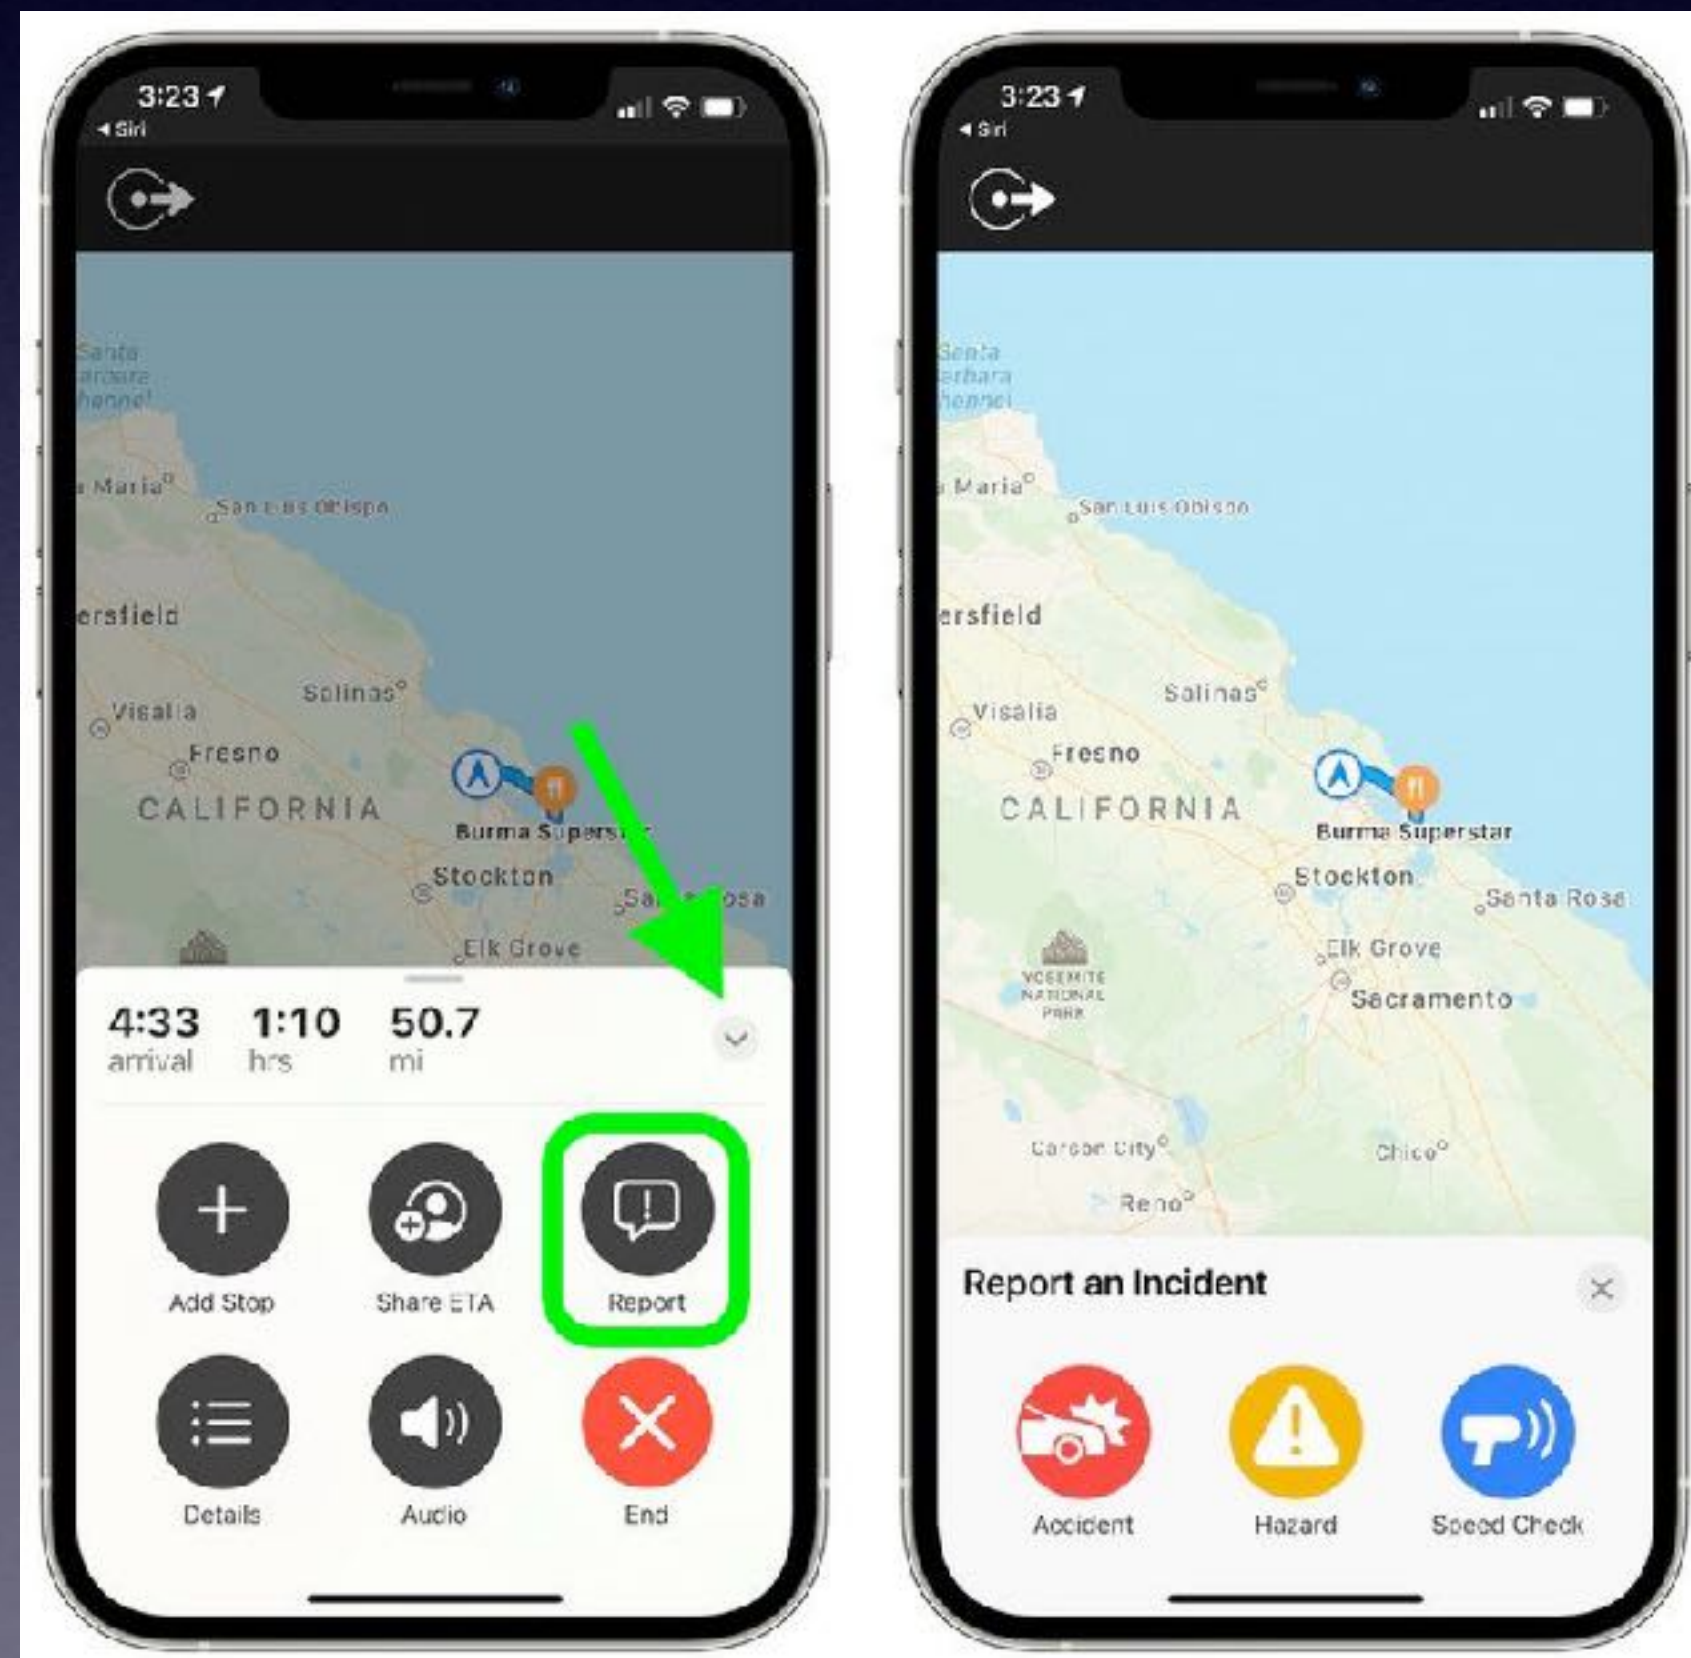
3:23
◀ Siri

Santa
arbara
hannel

Maria
San Luis Obispo
ersfield
Salinas
Visalia
Fresno
CALIFORNIA
Burma Superst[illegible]
Stockton
Sa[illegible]osa
Elk Grove

4:33
arrival
1:10
hrs
50.7
mi

Add Stop
Share ETA
Report
Details
Audio
End

3:23
◀ Siri

Santa
arbara
hannel
Maria
San Luis Obispo
ersfield
Salinas
Visalia
Fresno
CALIFORNIA
Burma Superstar
Stockton
Santa Rosa
Elk Grove
YOSEMITE NATIONAL PARK
Sacramento
Carson City
Chico
Reno

Report an Incident
Accident
Hazard
Speed Check